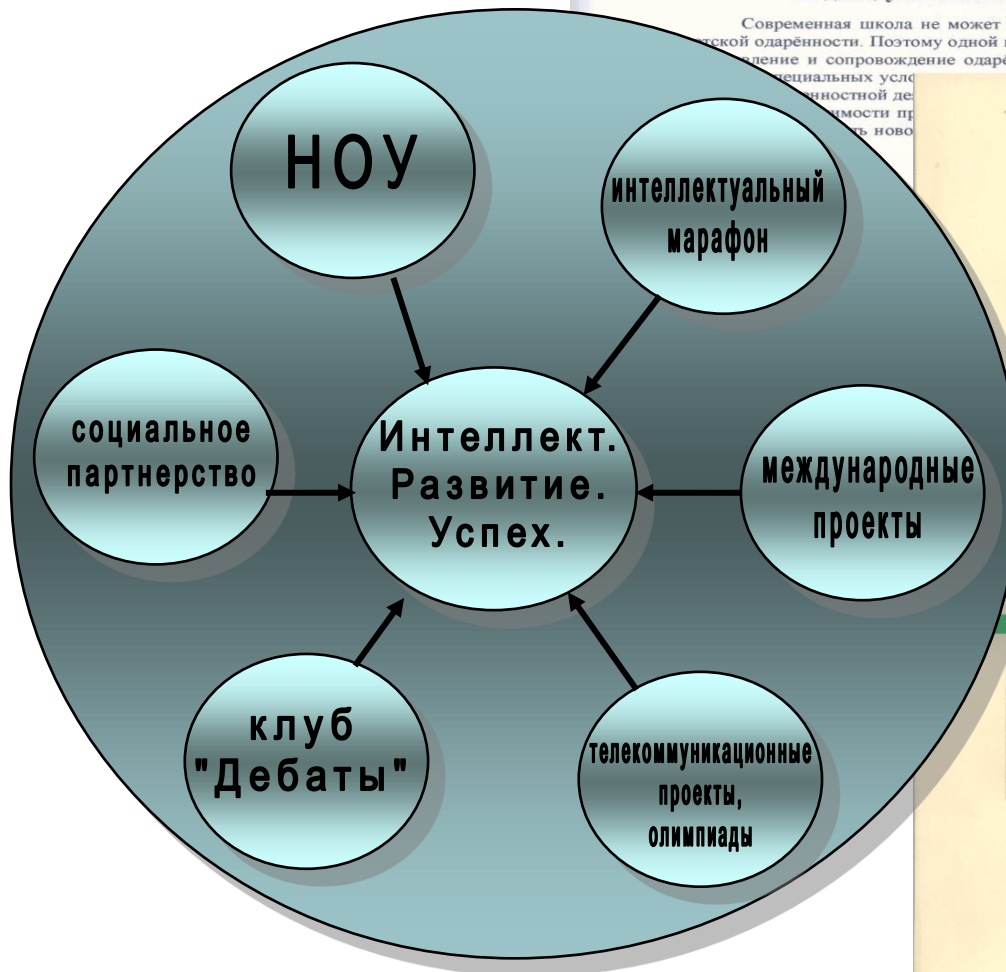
Современная школа не может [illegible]
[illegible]тской одарённости. Поэтому одной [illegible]
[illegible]вление и сопровождение одарё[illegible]
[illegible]пециальных усло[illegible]
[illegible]нностной де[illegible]
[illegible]имости пр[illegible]
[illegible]ть ново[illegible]

НОУ

интеллектуальный марафон

социальное партнерство

Интеллект. Развитие. Успех.

международные проекты

клуб "Дебаты"

телекоммуникационные проекты, олимпиады